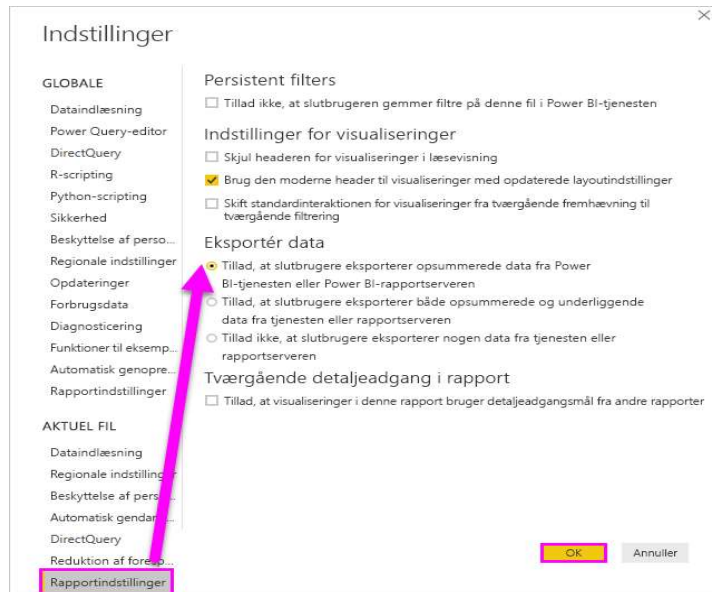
Indstillinger

GLOBALE
Dataindlæsning
Power Query-editor
DirectQuery
R-scripting
Python-scripting
Sikkerhed
Beskyttelse af perso...
Regionale indstillinger
Opdateringer
Forbrugsdata
Diagnosticering
Funktioner til eksemp...
Automatisk genopre...
Rapportindstillinger

AKTUEL FIL
Dataindlæsning
Regionale indstillinger
Beskyttelse af pers...
Automatisk gendan...
DirectQuery
Reduktion af foresp...
Rapportindstillinger

Persistent filters
☐ Tillad ikke, at slutbrugeren gemmer filtre på denne fil i Power BI-tjenesten

Indstillinger for visualiseringer
☐ Skjul headeren for visualiseringer i læsevisning
☑ Brug den moderne header til visualiseringer med opdaterede layoutindstillinger
☐ Skift standardinteraktionen for visualiseringer fra tværgående fremhævning til tværgående filtrering

Eksportér data
Tillad, at slutbrugere eksporterer opsummerede data fra Power BI-tjenesten eller Power BI-rapportserveren
Tillad, at slutbrugere eksporterer både opsummerede og underliggende data fra tjenesten eller rapportserveren
Tillad ikke, at slutbrugere eksporterer nogen data fra tjenesten eller rapportserveren

Tværgående detaljeadgang i rapport
☐ Tillad, at visualiseringer i denne rapport bruger detaljeadgangsmål fra andre rapporter

OK
Annuller